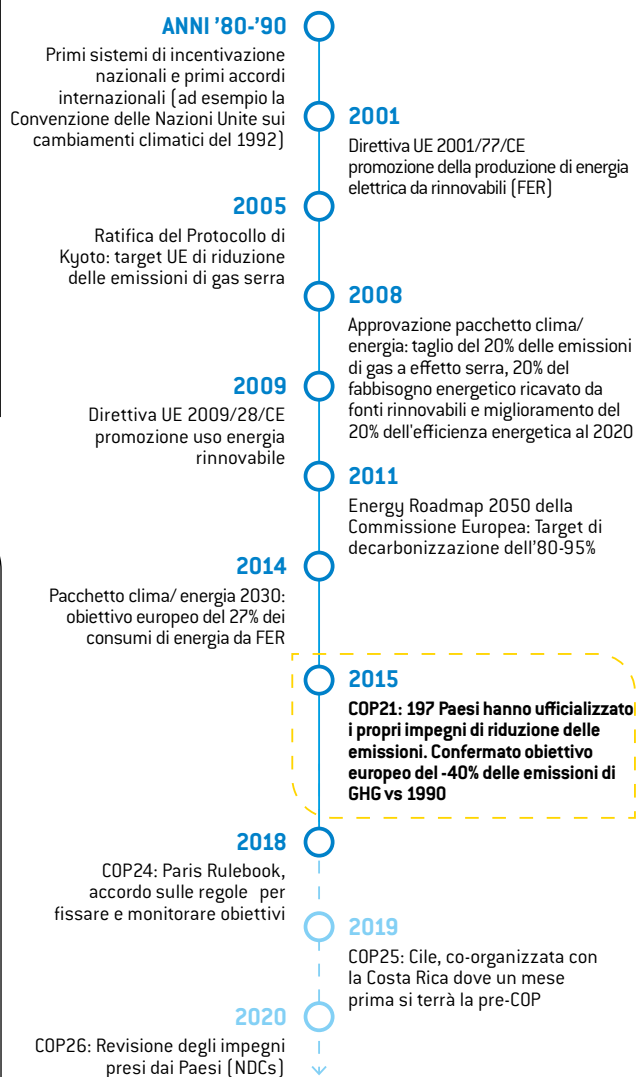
ANNI '80-'90

Primi sistemi di incentivazione nazionali e primi accordi internazionali (ad esempio la Convenzione delle Nazioni Unite sui cambiamenti climatici del 1992)

2001

Direttiva UE 2001/77/CE promozione della produzione di energia elettrica da rinnovabili (FER)

2005

Ratifica del Protocollo di Kyoto: target UE di riduzione delle emissioni di gas serra

2008

Approvazione pacchetto clima/ energia: taglio del 20% delle emissioni di gas a effetto serra, 20% del fabbisogno energetico ricavato da fonti rinnovabili e miglioramento del 20% dell'efficienza energetica al 2020

2009

Direttiva UE 2009/28/CE promozione uso energia rinnovabile

2011

Energy Roadmap 2050 della Commissione Europea: Target di decarbonizzazione dell'80-95%

2014

Pacchetto clima/ energia 2030: obiettivo europeo del 27% dei consumi di energia da FER

2015

COP21: 197 Paesi hanno ufficializzato i propri impegni di riduzione delle emissioni. Confermato obiettivo europeo del -40% delle emissioni di GHG vs 1990

2018

COP24: Paris Rulebook, accordo sulle regole per fissare e monitorare obiettivi

2019

COP25: Cile, co-organizzata con la Costa Rica dove un mese prima si terrà la pre-COP

2020

COP26: Revisione degli impegni presi dai Paesi (NDCs)